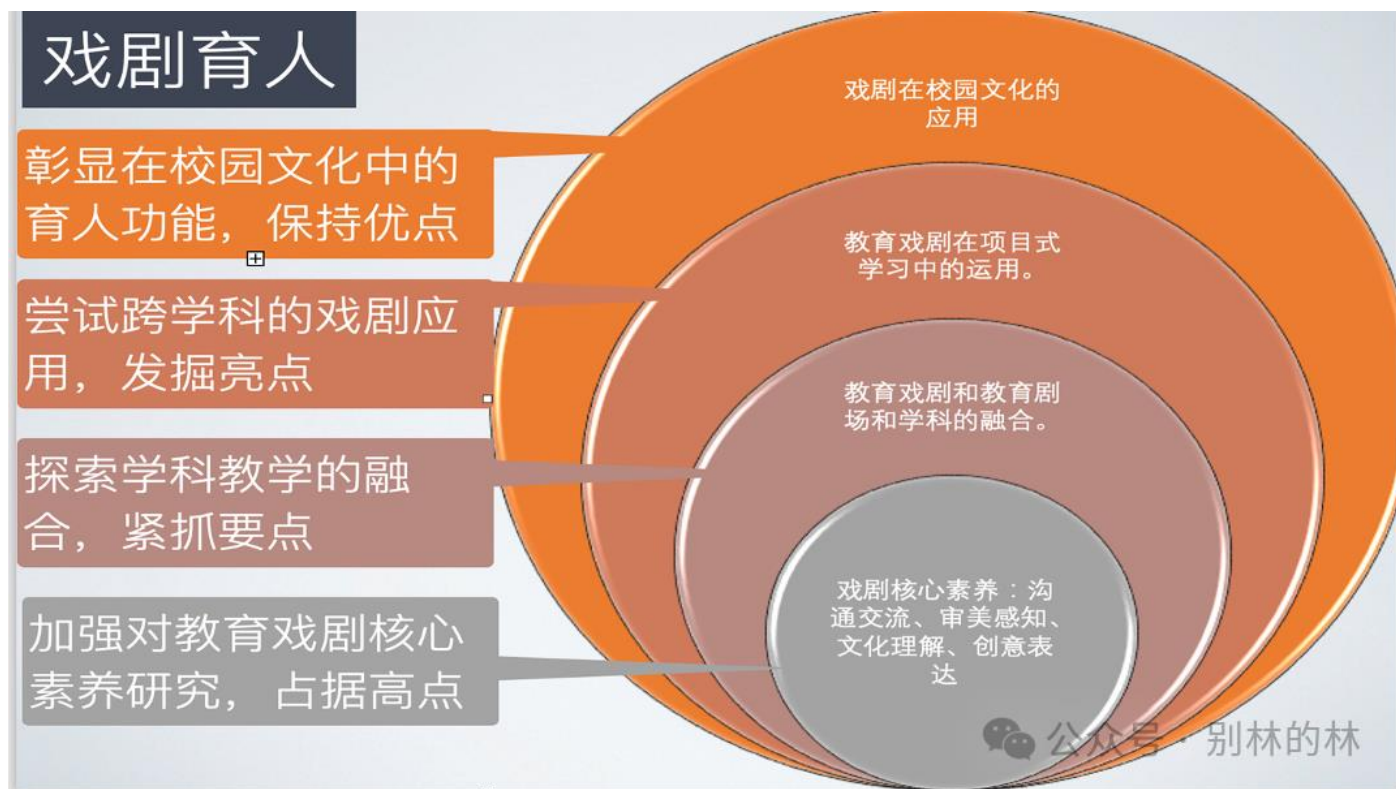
戏剧育人

彰显在校园文化中的育人功能，保持优点

尝试跨学科的戏剧应用，发掘亮点

探索学科教学的融合，紧抓要点

加强对教育戏剧核心素养研究，占据高点

戏剧在校园文化的应用

教育戏剧在项目式学习中的运用。

教育戏剧和教育剧场和学科的融合。

戏剧核心素养：沟通交流、审美感知、文化理解、创意表达

公众号 · 别林的林